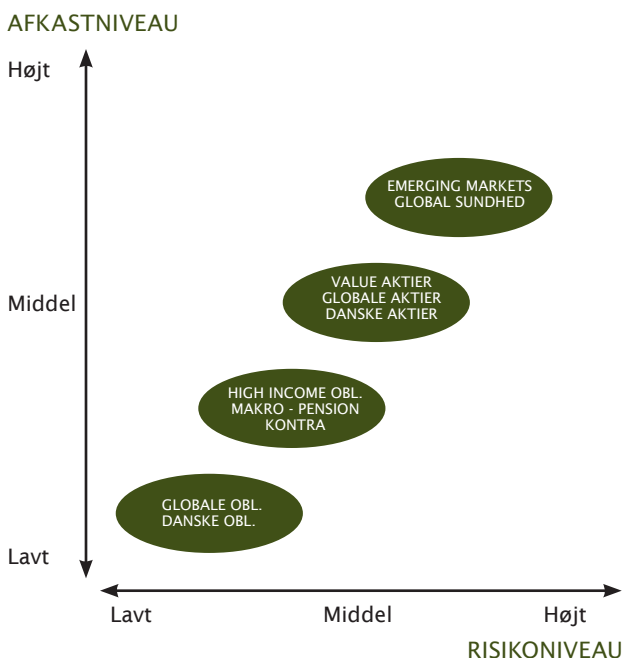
AFKASTNIVEAU

Højt

Middel

Lavt

EMERGING MARKETS
GLOBAL SUNDHED

VALUE AKTIER
GLOBALE AKTIER
DANSKE AKTIER

HIGH INCOME OBL.
MAKRO - PENSION
KONTRA

GLOBALE OBL.
DANSKE OBL.

Lavt

Middel

Højt

RISIKONIVEAU